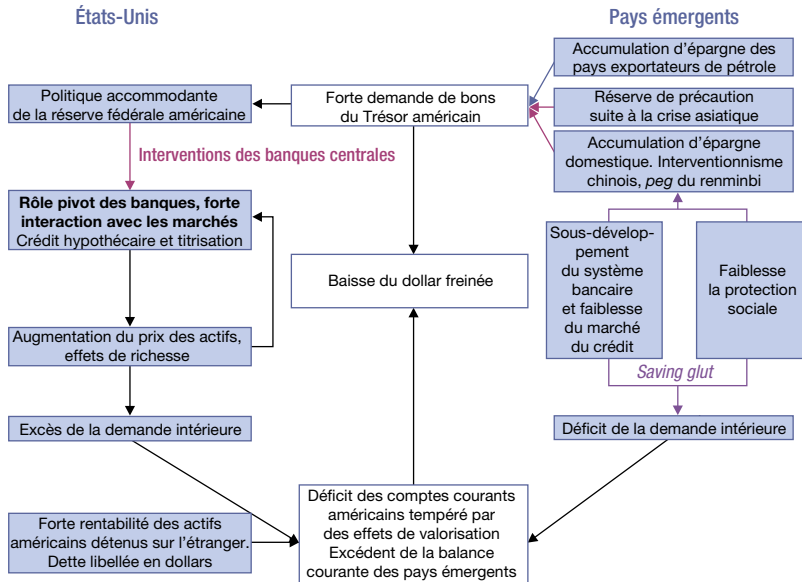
États-Unis

Pays émergents

Accumulation d'épargne des pays exportateurs de pétrole

Politique accommodante de la réserve fédérale américaine

Forte demande de bons du Trésor américain

Réserve de précaution suite à la crise asiatique

Interventions des banques centrales

Accumulation d'épargne domestique. Interventionnisme chinois, peg du renminbi

Rôle pivot des banques, forte interaction avec les marchés
Crédit hypothécaire et titrisation

Sous-développement du système bancaire et faiblesse du marché du crédit

Faiblesse la protection sociale

Baisse du dollar freinée

Augmentation du prix des actifs, effets de richesse

Saving glut

Excès de la demande intérieure

Déficit de la demande intérieure

Déficit des comptes courants américains tempéré par des effets de valorisation
Excédent de la balance courante des pays émergents

Forte rentabilité des actifs américains détenus sur l'étranger.
Dette libellée en dollars